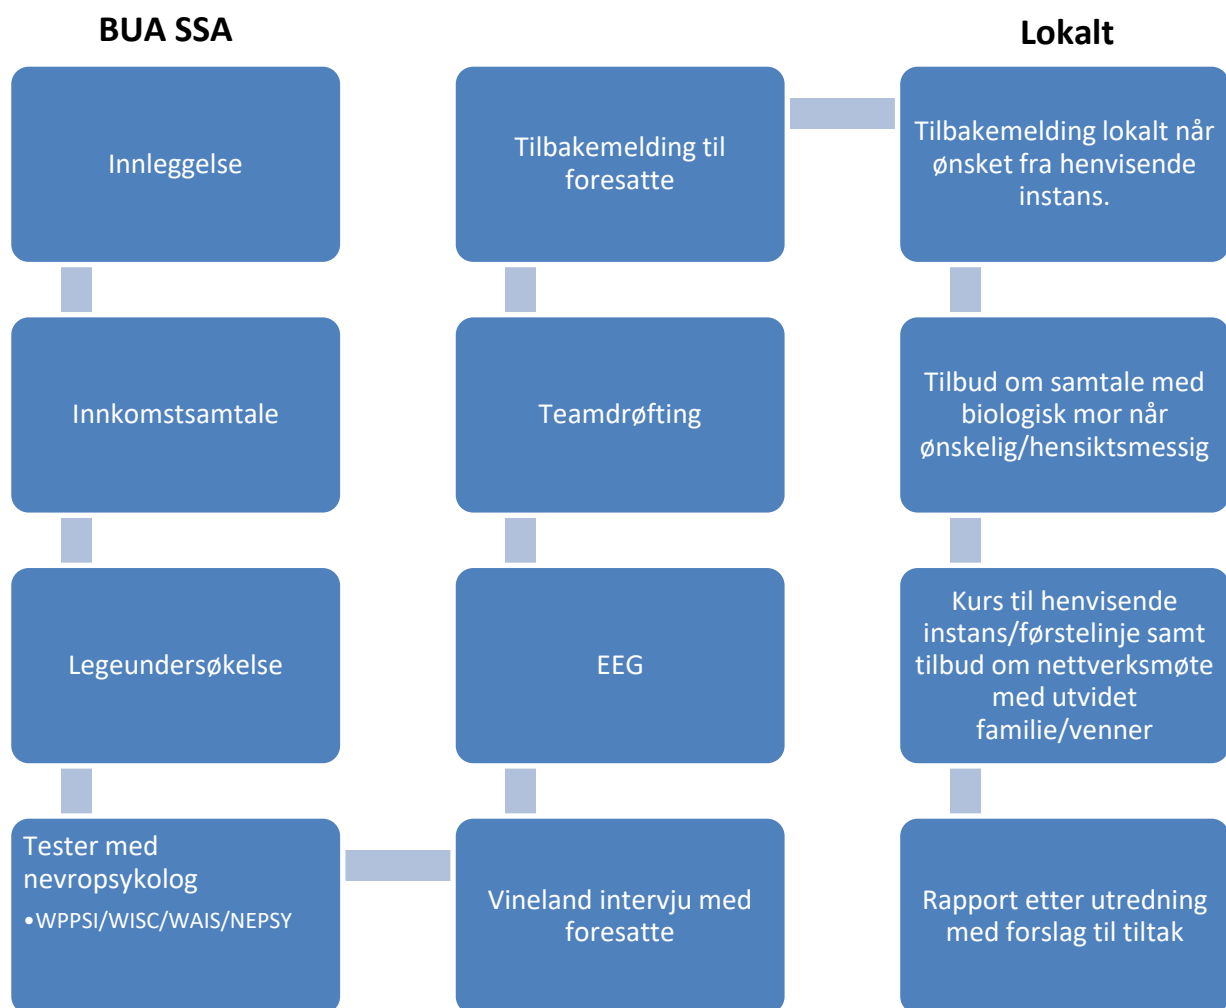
BUA SSA

Lokalt

Innleggelse

Innkomstsamtale

Legeundersøkelse

Tester med nevropsykolog
•WPPSI/WISC/WAIS/NEPSY

Vineland intervju med foresatte

EEG

Teamdrøfting

Tilbakemelding til foresatte

Tilbakemelding lokalt når ønsket fra henvisende instans.

Tilbud om samtale med biologisk mor når ønskelig/hensiktsmessig

Kurs til henvisende instans/førstelinje samt tilbud om nettverksmøte med utvidet familie/venner

Rapport etter utredning med forslag til tiltak